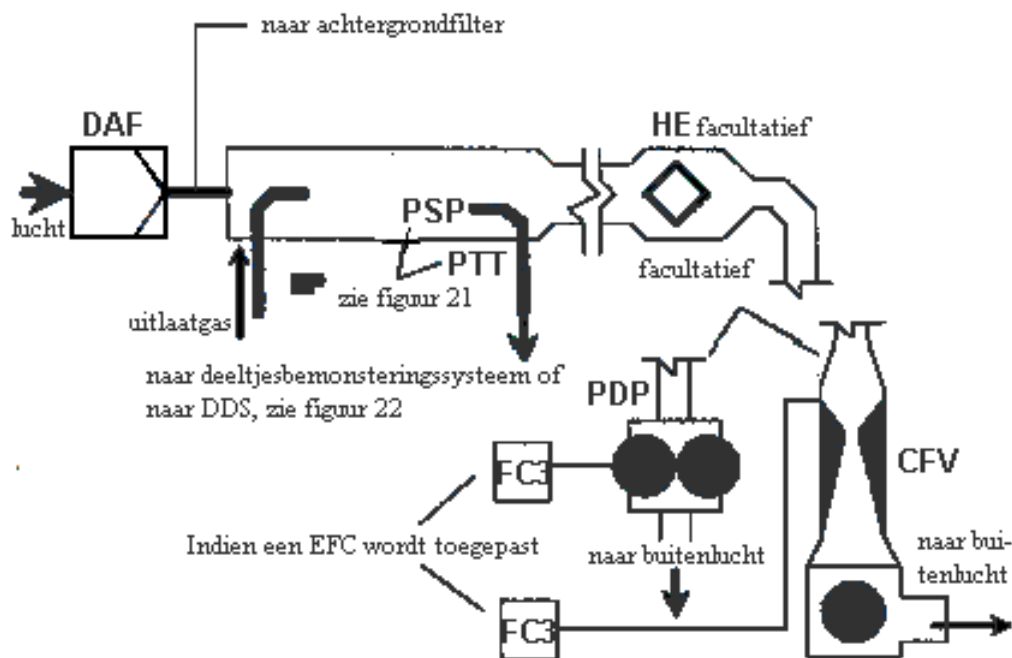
naar achtergrondfilter

DAF

lucht

HE facultatief

PSP

PTT

facultatief

uitlaatgas

zie figuur 21

naar deeltjesbemonsteringssysteem of naar DDS, zie figuur 22

PDP

FC3

CFV

Indien een EFC wordt toegepast

naar buitenlucht

naar buitenlucht

FC3